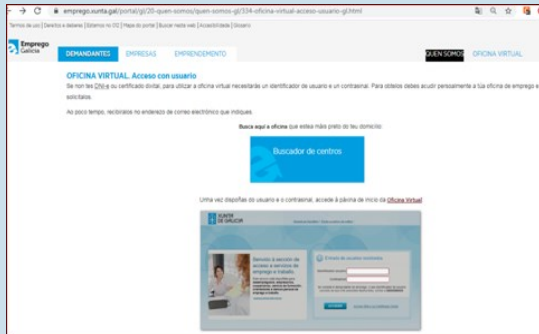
emprego.xunta.gal/portal/gl/20-quen-somos/quen-somos-gl/334-oficina-virtual-acceso-usuario-gl.html

Termos de uso | Dereitos e deberes | Sistemas no OS | Mapa do portal | Buscar nesta web | Accesibilidade | Glosario

Emprego Galicia

DEMANDANTES EMPRESAS EMPRENDEMENTO QUEN SOMOS OFICINA VIRTUAL

OFICINA VIRTUAL. Acceso con usuario

Se non tes DNI-e ou certificado dixital, para utilizar a oficina virtual necesitarás un identificador de usuario e un contrasinal. Para obtelos debes acudir persoalmente á túa oficina de emprego e solicitalos.

Ao pouco tempo, recibiralos no enderezo de correo electrónico que indiques.

Busca aquí a oficina que estea máis preto do teu domicilio

Buscador de centros

Unha vez dispoñas do usuario e o contrasinal, accede á páxina de inicio da Oficina Virtual

XUNTA DE GALICIA

Benvido á sección de acceso a servizos de emprego e traballo.

Entrada de usuarios rexistrados

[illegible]